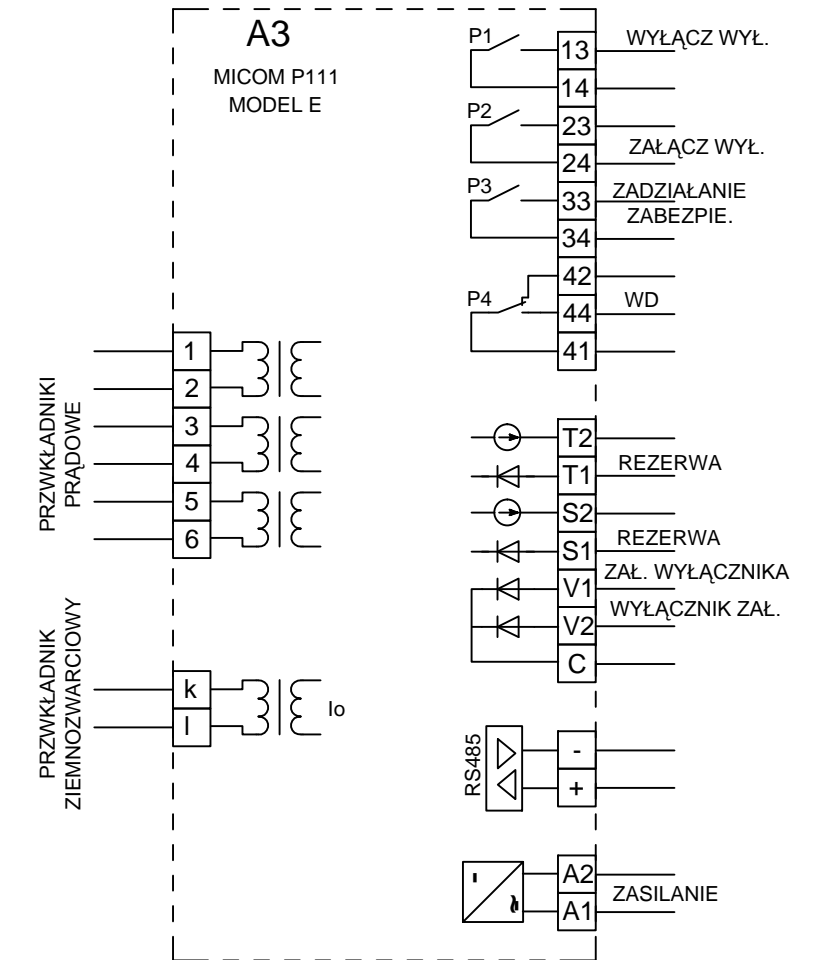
A3
MICOM P111
MODEL E

P1
13
WYŁĄCZ WYŁ.
14
P2
23
ZAŁĄCZ WYŁ.
24
P3
33
ZADZIAŁANIE ZABEZPIE.
34
42
P4
44
WD
41

PRZEKŁADNIKI PRĄDOWE
1
2
3
4
5
6

T2
T1
REZERWA
S2
S1
REZERWA
V1
ZAŁ. WYŁĄCZNIKA
V2
WYŁĄCZNIK ZAŁ.
C

PRZEKŁADNIK ZIEMNOZWARCIOWY
k
l
Io

RS485
-
+

A2
A1
ZASILANIE